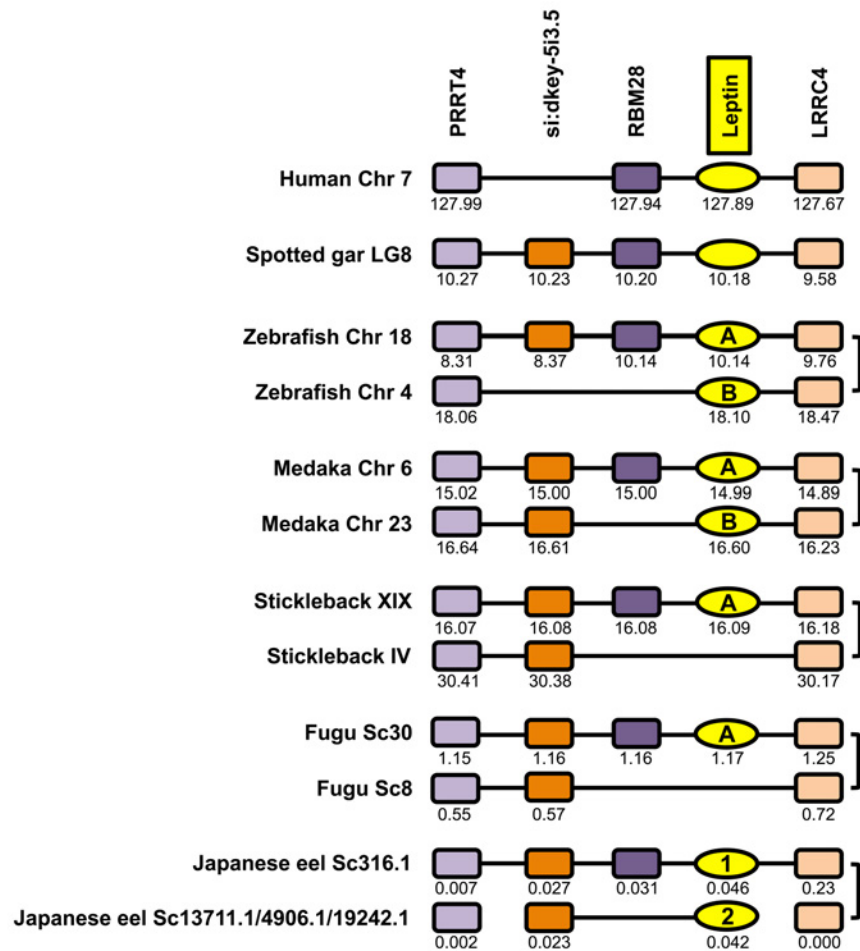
PRRT4
si:dkey-5i3.5
RBM28
Leptin
LRRC4

Human Chr 7
127.99
127.94
127.89
127.67

Spotted gar LG8
10.27
10.23
10.20
10.18
9.58

Zebrafish Chr 18
8.31
8.37
10.14
A
10.14
9.76

Zebrafish Chr 4
18.06
B
18.10
18.47

Medaka Chr 6
15.02
15.00
15.00
A
14.99
14.89

Medaka Chr 23
16.64
16.61
B
16.60
16.23

Stickleback XIX
16.07
16.08
16.08
A
16.09
16.18

Stickleback IV
30.41
30.38
30.17

Fugu Sc30
1.15
1.16
1.16
A
1.17
1.25

Fugu Sc8
0.55
0.57
0.72

Japanese eel Sc316.1
0.007
0.027
0.031
1
0.046
0.23

Japanese eel Sc13711.1/4906.1/19242.1
0.002
0.023
2
0.042
0.000